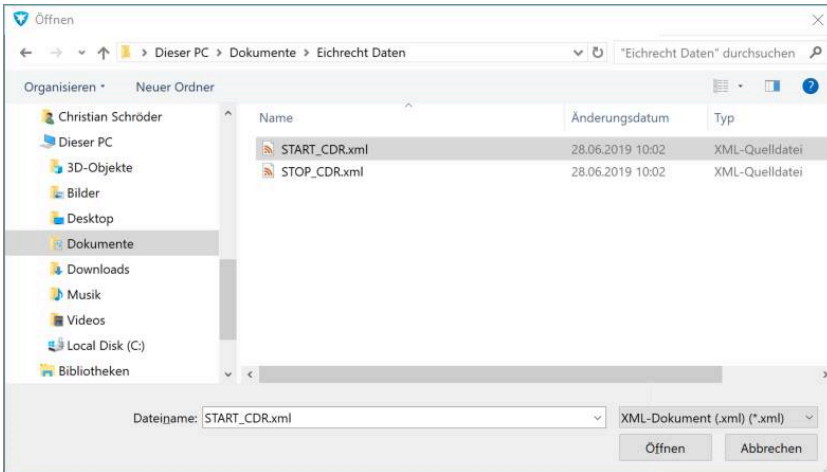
Öffnen

> Dieser PC > Dokumente > Eichrecht Daten

"Eichrecht Daten" durchsuchen

Organisieren ▾ Neuer Ordner

Christian Schröder
Dieser PC
3D-Objekte
Bilder
Desktop
Dokumente
Downloads
Musik
Videos
Local Disk (C:)
Bibliotheken

| Name | Änderungsdatum | Typ |
|---|---|---|
| START_CDR.xml | 28.06.2019 10:02 | XML-Quelldatei |
| STOP_CDR.xml | 28.06.2019 10:02 | XML-Quelldatei |

Dateiname: START_CDR.xml

XML-Dokument (.xml) (*.xml)

Öffnen Abbrechen